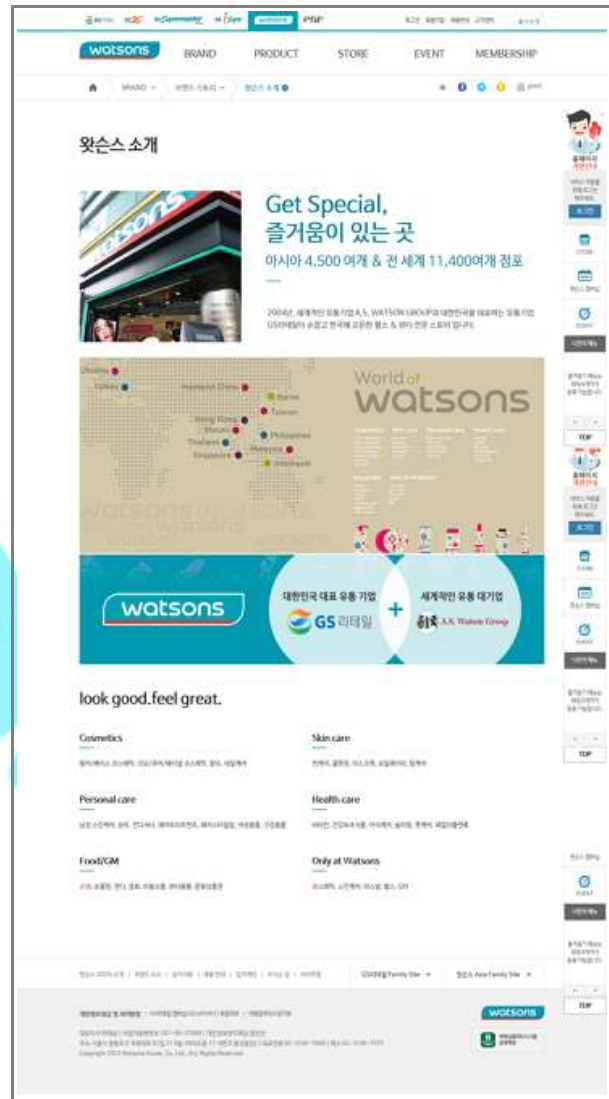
watsons BRAND PRODUCT STORE EVENT MEMBERSHIP

BRAND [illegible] 왓슨스 소개

왓슨스 소개

Get Special, 즐거움이 있는 곳

아시아 4,500 여개 & 전 세계 11,400여개 점포

2004년, 세계적인 유통기업 A.S. WATSON GROUP와 대한민국을 대표하는 유통기업 GS리테일이 손잡고 한국에 오픈한 헬스 & 뷰티 전문 스토어 입니다.

World of watsons

China Taiwan Hong Kong Macau Thailand Singapore Philippines Malaysia Indonesia Korea

대한민국 대표 유통 기업 GS 리테일 + 세계적인 유통 대기업 A.S. Watson Group

watsons

look good.feel great.

Cosmetics

Skin care

Personal care

Health care

Food/GM

Only at Watsons

TOP

TOP

TOP

watsons

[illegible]